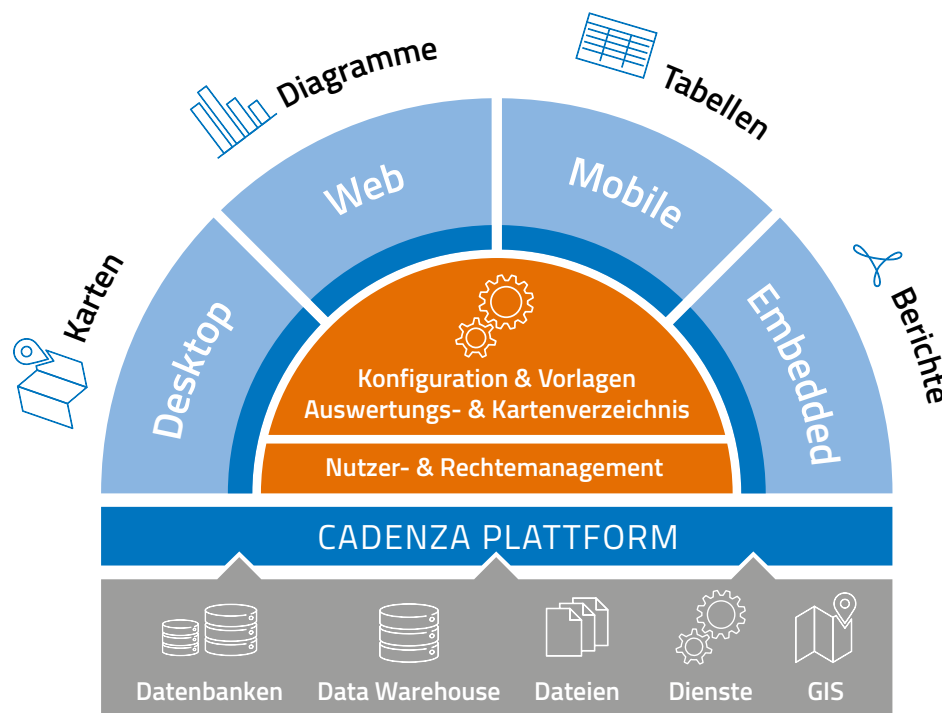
Diagramme
Tabellen
Karten
Berichte
Web
Mobile
Desktop
Embedded
Konfiguration & Vorlagen
Auswertungs- & Kartenverzeichnis
Nutzer- & Rechtemanagement
CADENZA PLATTFORM
Datenbanken
Data Warehouse
Dateien
Dienste
GIS